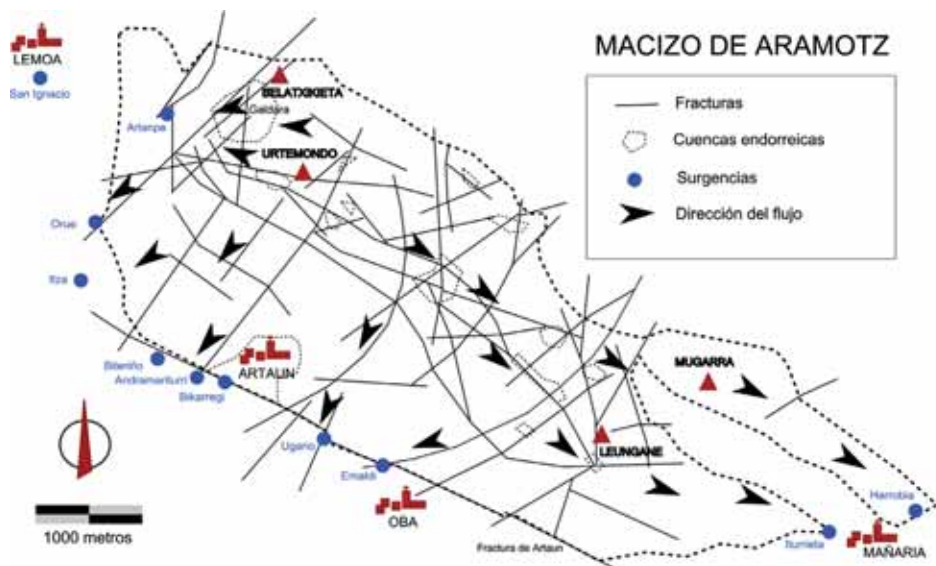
MACIZO DE ARAMOTZ

Fracturas
Cuencas endorreicas
Surgencias
Dirección del flujo

LEMOA
San Ignacio
Artanpa
BELATXIKIETA
Galdara
URTEMONDO
Orue
Itza
Biteriño
Andramariturri
Sikarregi
ARTAUN
Ugarrio
Emaldi
OBA
Fractura de Artaun
MUGARRA
LEUNGANE
Harrobia
Iturrieta
MAÑARIA

1000 metros